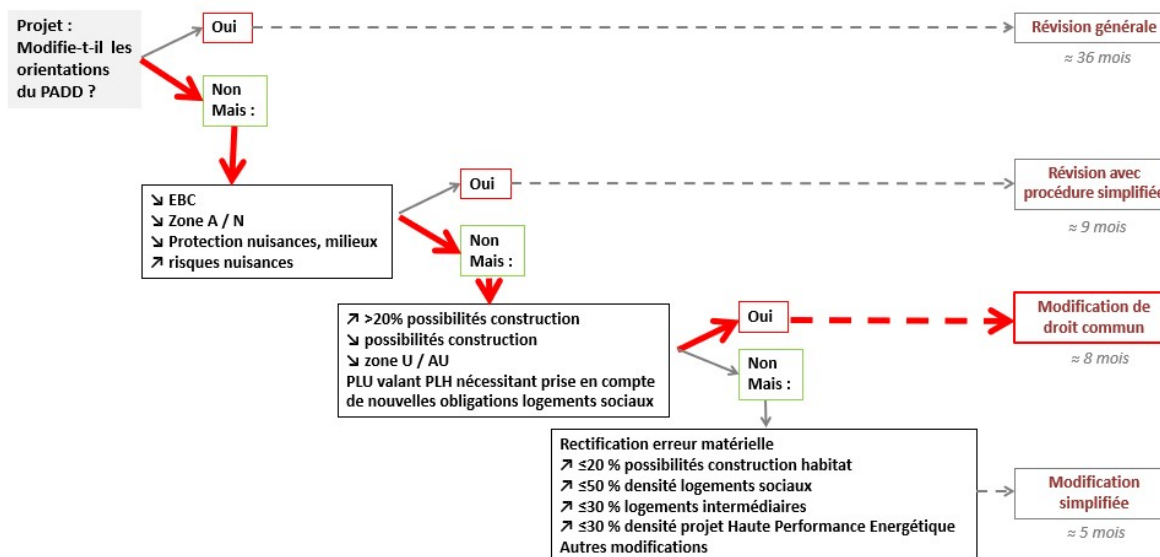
Projet : Modifie-t-il les orientations du PADD ?

Oui

Révision générale
≈ 36 mois

Non
Mais :

↘ EBC
↘ Zone A / N
↘ Protection nuisances, milieux
↗ risques nuisances

Oui

Révision avec procédure simplifiée
≈ 9 mois

Non
Mais :

↗ >20% possibilités construction
↘ possibilités construction
↘ zone U / AU
PLU valant PLH nécessitant prise en compte de nouvelles obligations logements sociaux

Oui

Modification de droit commun
≈ 8 mois

Non
Mais :

Rectification erreur matérielle
↗ ≤20 % possibilités construction habitat
↗ ≤50 % densité logements sociaux
↗ ≤30 % logements intermédiaires
↗ ≤30 % densité projet Haute Performance Energétique
Autres modifications

Modification simplifiée
≈ 5 mois